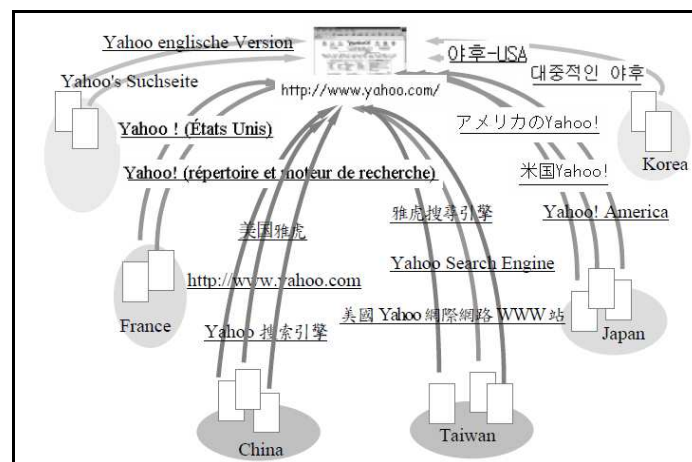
Yahoo englische Version
야후-USA
Yahoo's Suchseite
http://www.yahoo.com/
대중적인 야후
Yahoo ! (États Unis)
アメリカのYahoo!
Korea
Yahoo! (répertoire et moteur de recherche)
米国Yahoo!
美国雅虎
雅虎搜索引擎
Yahoo! America
Yahoo Search Engine
http://www.yahoo.com
France
美國 Yahoo 網際網路 WWW 站
Japan
Yahoo 搜索引擎
China
Taiwan